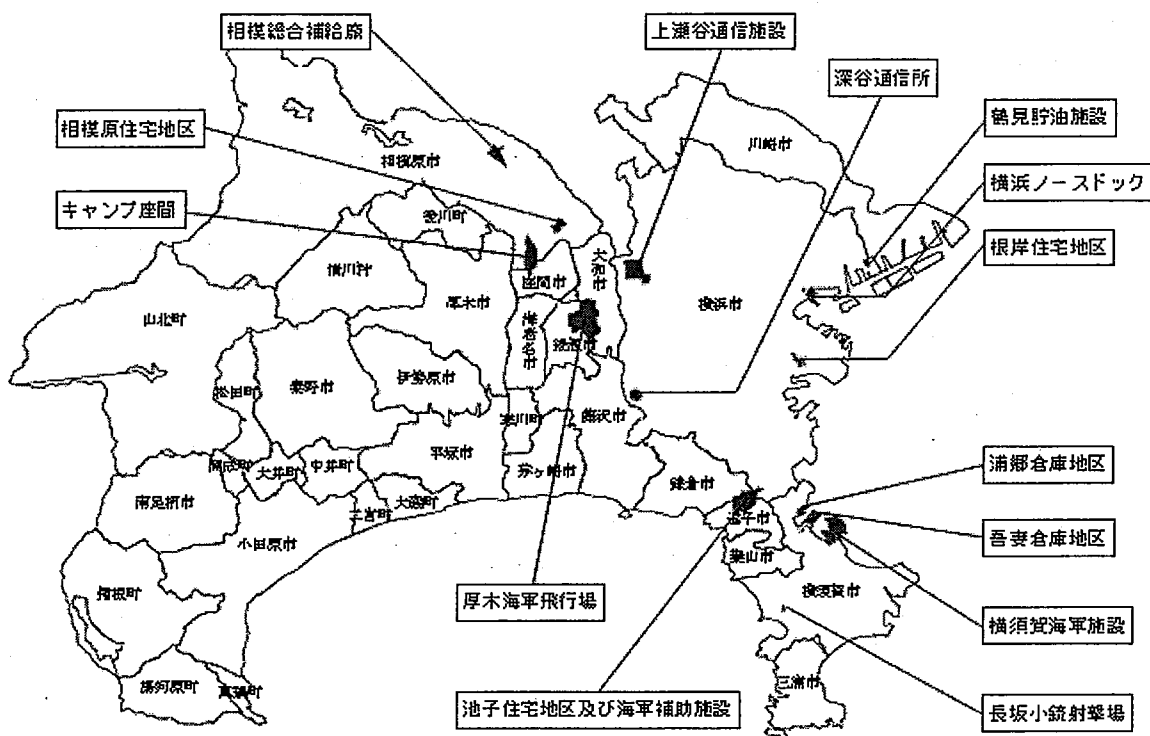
相模総合補給廠

上瀬谷通信施設

深谷通信所

相模原住宅地区

鶴見貯油施設

横浜ノースドック

キャンプ座間

根岸住宅地区

相模原市

川崎市

愛川町

清川村

大和市

座間市

横浜市

山北町

厚木市

海老名市

綾瀬市

松田町

秦野市

伊勢原市

寒川町

藤沢市

開成町

大井町

中井町

平塚市

茅ヶ崎市

鎌倉市

南足柄市

二宮町

大磯町

逗子市

葉山町

小田原市

横須賀市

箱根町

湯河原町

真鶴町

三浦市

浦郷倉庫地区

吾妻倉庫地区

厚木海軍飛行場

横須賀海軍施設

池子住宅地区及び海軍補助施設

長坂小銃射撃場